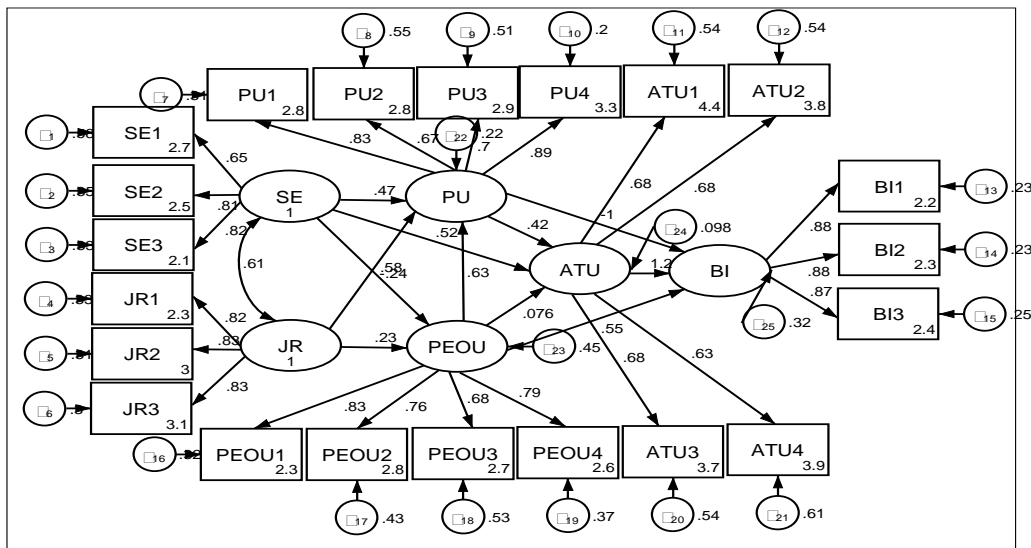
8 .55
9 .51
10 .2
11 .54
12 .54
7 .34
PU1 2.8
PU2 2.8
PU3 2.9
PU4 3.3
ATU1 4.4
ATU2 3.8
1 .36
SE1 2.7
2 .35
SE2 2.5
3 .36
SE3 2.1
4 .36
JR1 2.3
5 .34
JR2 3
6 .3
JR3 3.1
.65
.83
.67
22 .22
.7
.89
.68
.68
SE 1
.47
PU
.81
.82
-1
24 .098
.42
BI1 2.2
13 .23
BI2 2.3
14 .23
BI3 2.4
15 .25
.88
.88
.87
.61
.58
.24
.52
ATU
1.2
BI
25 .32
.63
.82
.83
JR 1
.23
PEOU
.076
23 .45
.55
.68
.63
.83
.83
.76
.68
.79
16 .32
PEOU1 2.3
PEOU2 2.8
PEOU3 2.7
PEOU4 2.6
ATU3 3.7
ATU4 3.9
17 .43
18 .53
19 .37
20 .54
21 .61